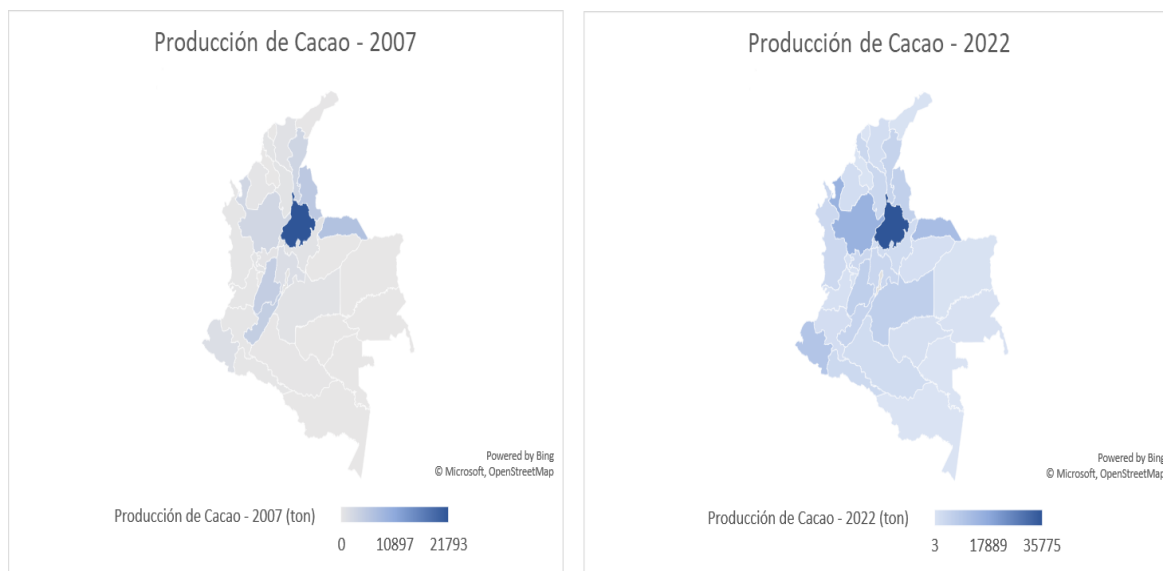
Producción de Cacao - 2007

Powered by Bing
© Microsoft, OpenStreetMap

Producción de Cacao - 2007 (ton)
0 10897 21793

Producción de Cacao - 2022

Powered by Bing
© Microsoft, OpenStreetMap

Producción de Cacao - 2022 (ton)
3 17889 35775